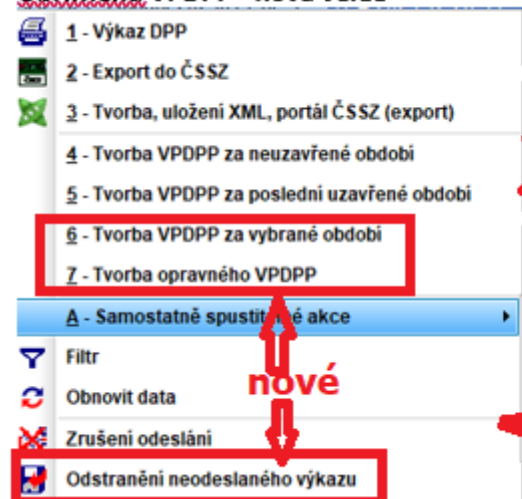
1 - Výkaz DPP
2 - Export do ČSSZ
3 - Tvorba, uložení XML, portál ČSSZ (export)
4 - Tvorba VPDPP za neuzavřené období
5 - Tvorba VPDPP za poslední uzavřené období
6 - Tvorba VPDPP za vybrané období
7 - Tvorba opravného VPDPP
A - Samostatně spustit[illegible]é akce
Filtr
Obnovit data
Zrušení odeslání
Odstranění neodeslaného výkazu
nové